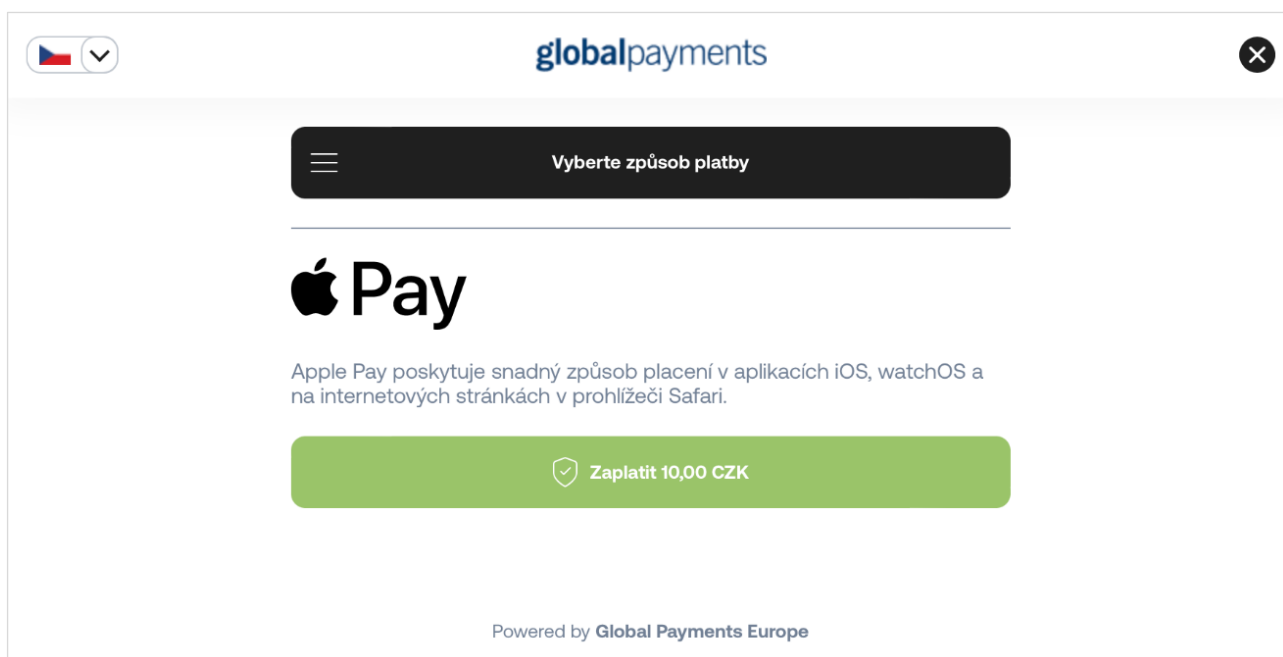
globalpayments

Vyberte způsob platby

Pay

Apple Pay poskytuje snadný způsob placení v aplikacích iOS, watchOS a na internetových stránkách v prohlížeči Safari.

Zaplatit 10,00 CZK

Powered by Global Payments Europe